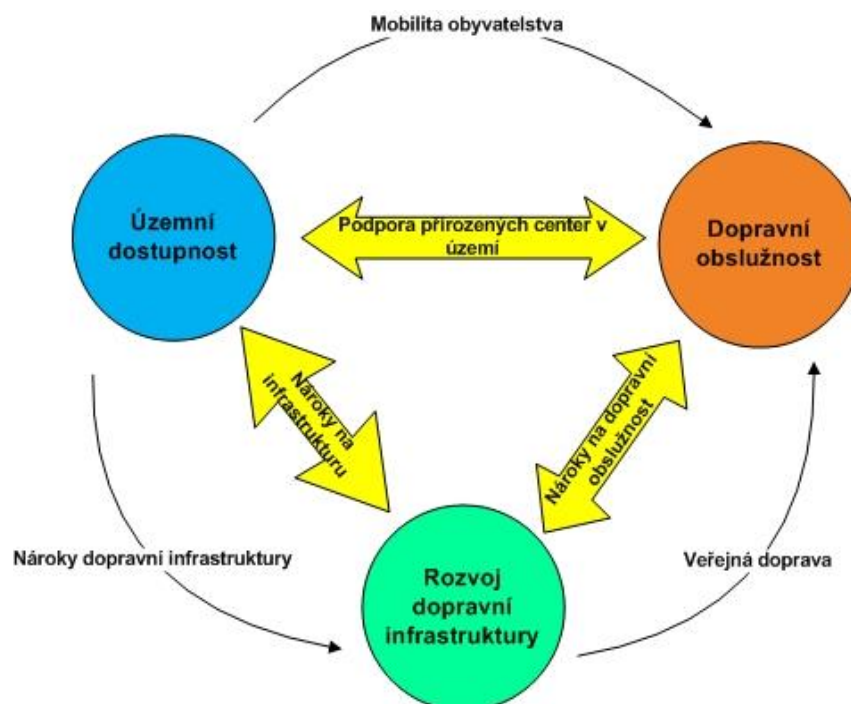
Mobilita obyvatelstva

Územní dostupnost

Podpora přirozených center v území

Dopravní obslužnost

Nároky na infrastrukturu

Nároky na dopravní obslužnost

Nároky dopravní infrastruktury

Rozvoj dopravní infrastruktury

Veřejná doprava